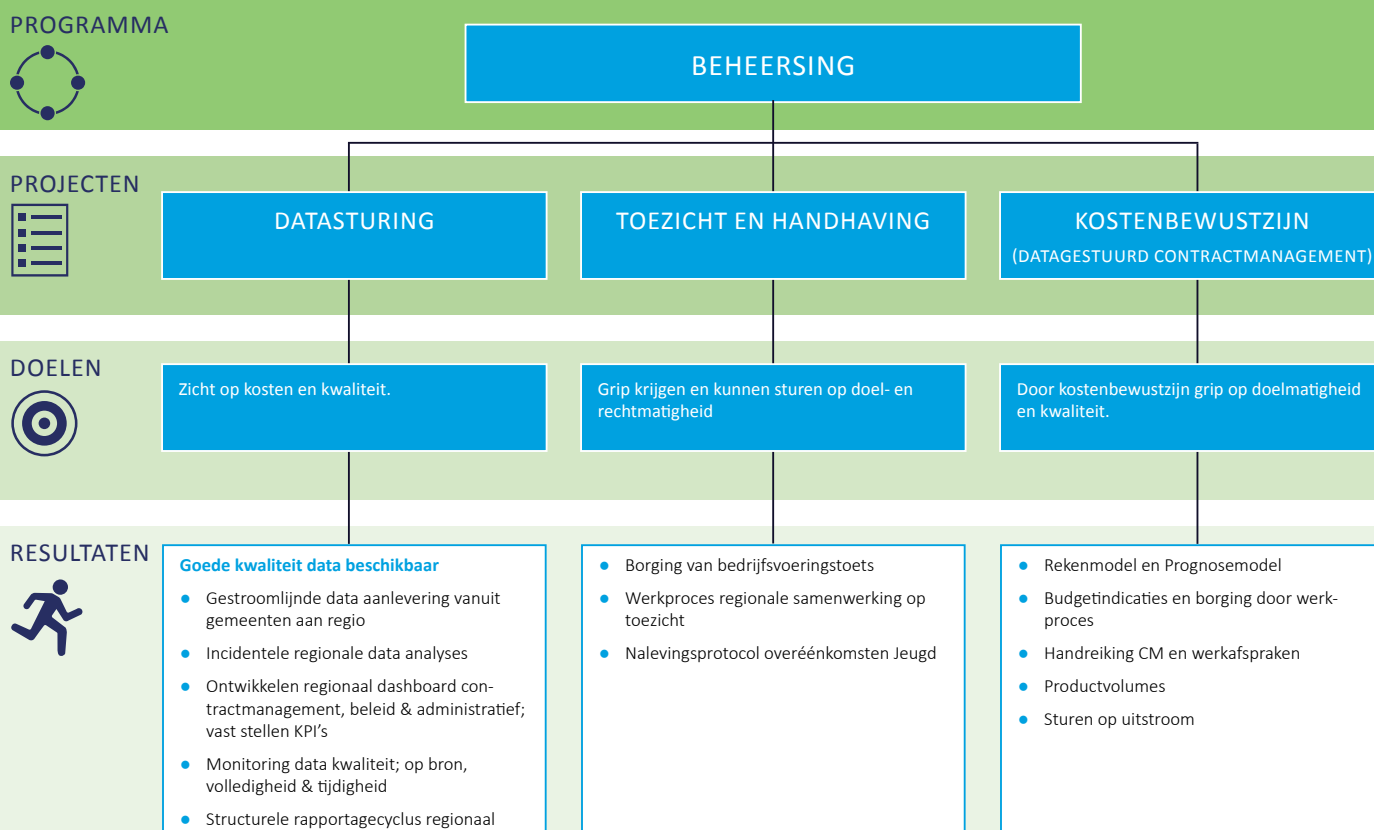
PROGRAMMA

BEHEERSING

PROJECTEN

DATASTURING

TOEZICHT EN HANDHAVING

KOSTENBEWUSTZIJN
(DATAGESTUURD CONTRACTMANAGEMENT)

DOELEN

Zicht op kosten en kwaliteit.

Grip krijgen en kunnen sturen op doel- en rechtmatigheid

Door kostenbewustzijn grip op doelmatigheid en kwaliteit.

RESULTATEN

Goede kwaliteit data beschikbaar

- Gestroomlijnde data aanlevering vanuit gemeenten aan regio
- Incidentele regionale data analyses
- Ontwikkelen regionaal dashboard contractmanagement, beleid & administratief; vast stellen KPI's
- Monitoring data kwaliteit; op bron, volledigheid & tijdigheid
- Structurele rapportagecyclus regionaal

- Borging van bedrijfsvoeringstoets
- Werkproces regionale samenwerking op toezicht
- Nalevingsprotocol overéénkomsten Jeugd

- Rekenmodel en Prognosemodel
- Budgetindicaties en borging door werkproces
- Handreiking CM en werkafspraken
- Productvolumes
- Sturen op uitstroom